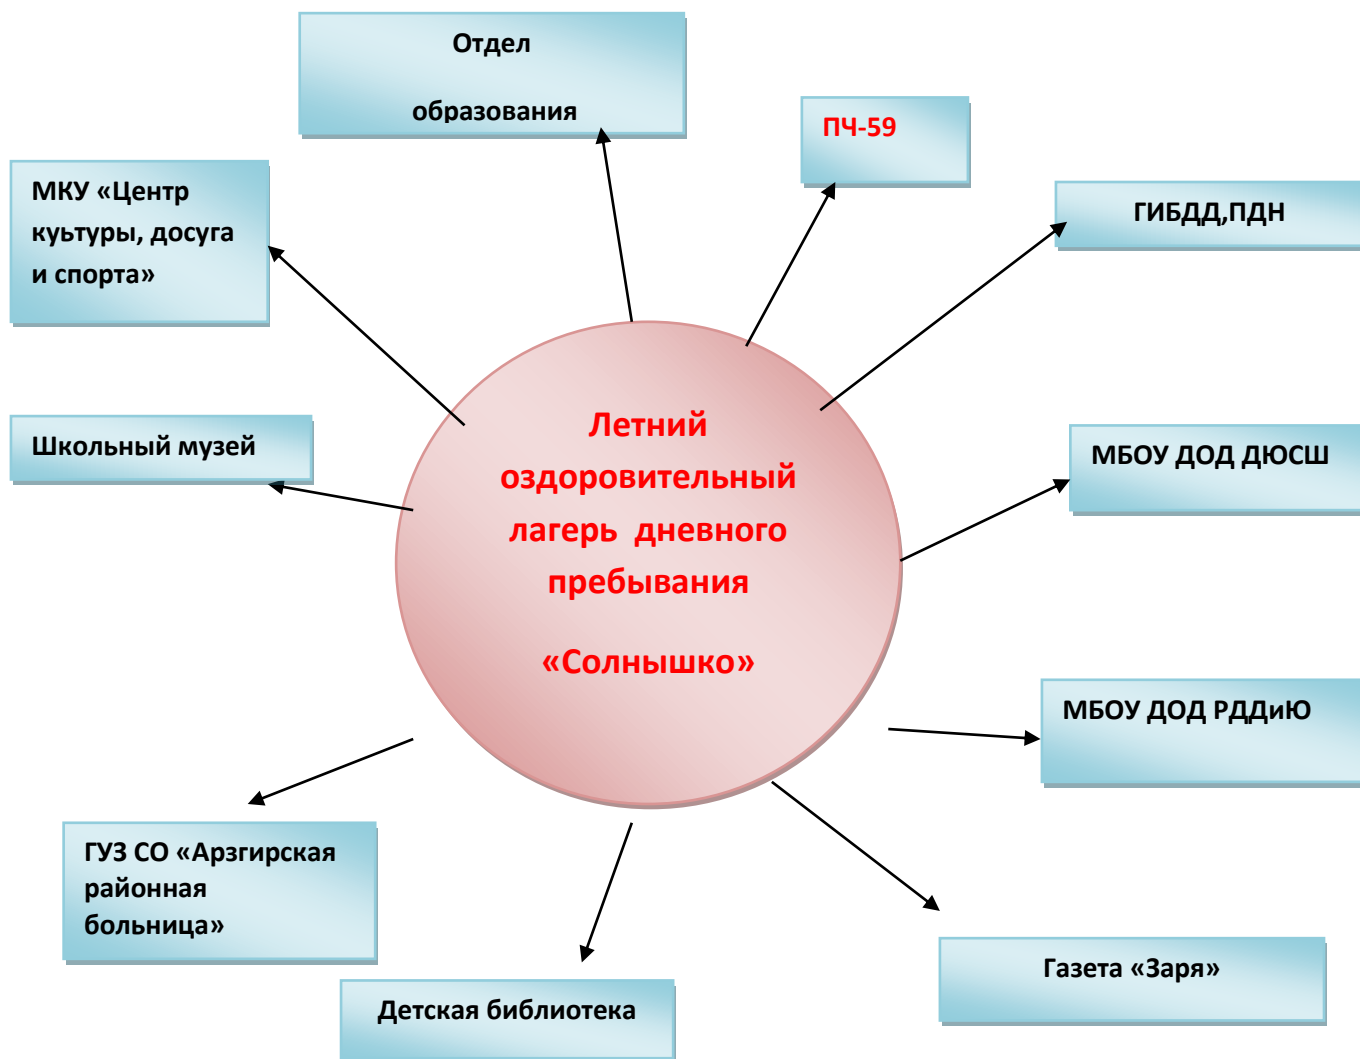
Отдел

образования

ПЧ-59

МКУ «Центр культуры, досуга и спорта»

ГИБДД,ПДН

Школьный музей

Летний оздоровительный лагерь дневного пребывания

«Солнышко»

МБОУ ДОД ДЮСШ

МБОУ ДОД РДДиЮ

ГУЗ СО «Арзгирская районная больница»

Газета «Заря»

Детская библиотека